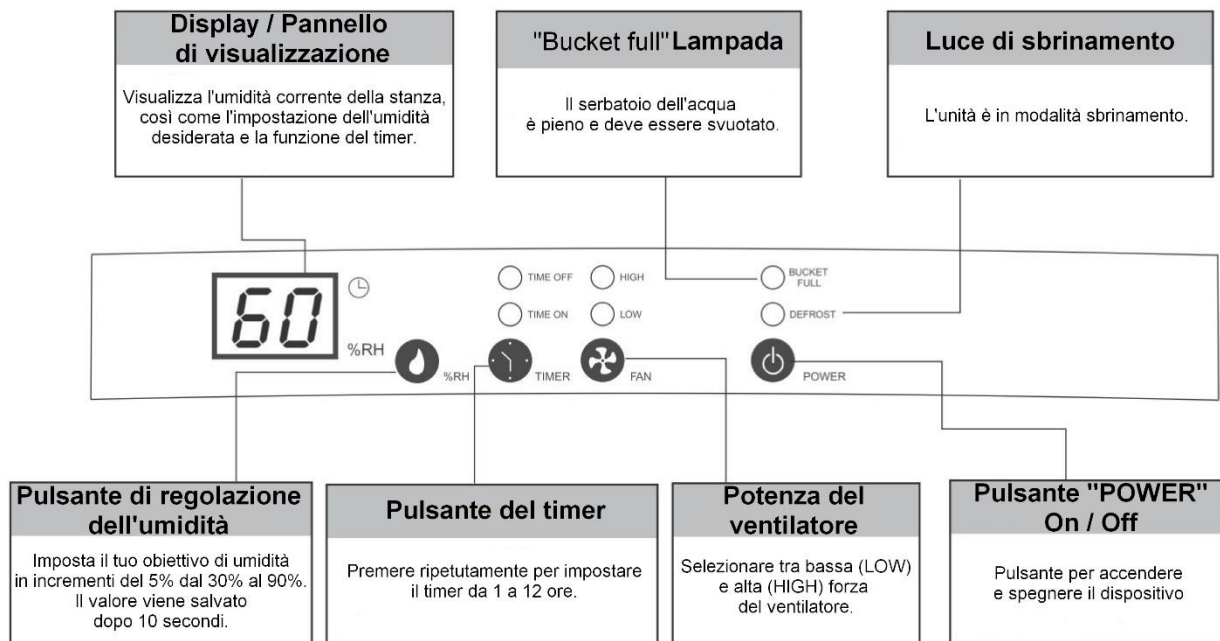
Display / Pannello di visualizzazione

Visualizza l'umidità corrente della stanza, così come l'impostazione dell'umidità desiderata e la funzione del timer.

"Bucket full" Lampada

Il serbatoio dell'acqua è pieno e deve essere svuotato.

Luce di sbrinamento

L'unità è in modalità sbrinamento.

60

%RH

TIME OFF

HIGH

TIME ON

LOW

BUCKET FULL

DEFROST

%RH

TIMER

FAN

POWER

Pulsante di regolazione dell'umidità

Imposta il tuo obiettivo di umidità in incrementi del 5% dal 30% al 90%. Il valore viene salvato dopo 10 secondi.

Pulsante del timer

Premere ripetutamente per impostare il timer da 1 a 12 ore.

Potenza del ventilatore

Selezionare tra bassa (LOW) e alta (HIGH) forza del ventilatore.

Pulsante "POWER" On / Off

Pulsante per accendere e spegnere il dispositivo